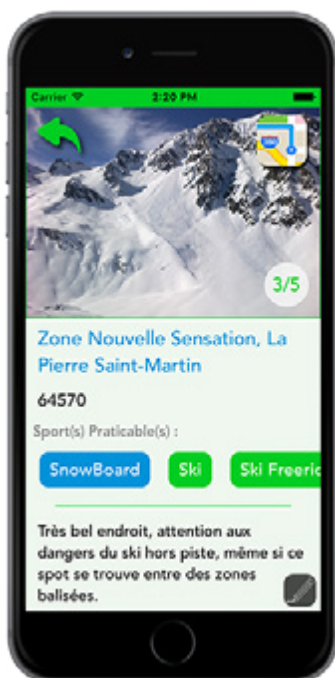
Carrier
2:20 PM

3/5

Zone Nouvelle Sensation, La Pierre Saint-Martin

64570

Sport(s) Praticable(s) :

SnowBoard
Ski
Ski Freeric

Très bel endroit, attention aux dangers du ski hors piste, même si ce spot se trouve entre des zones balisées.